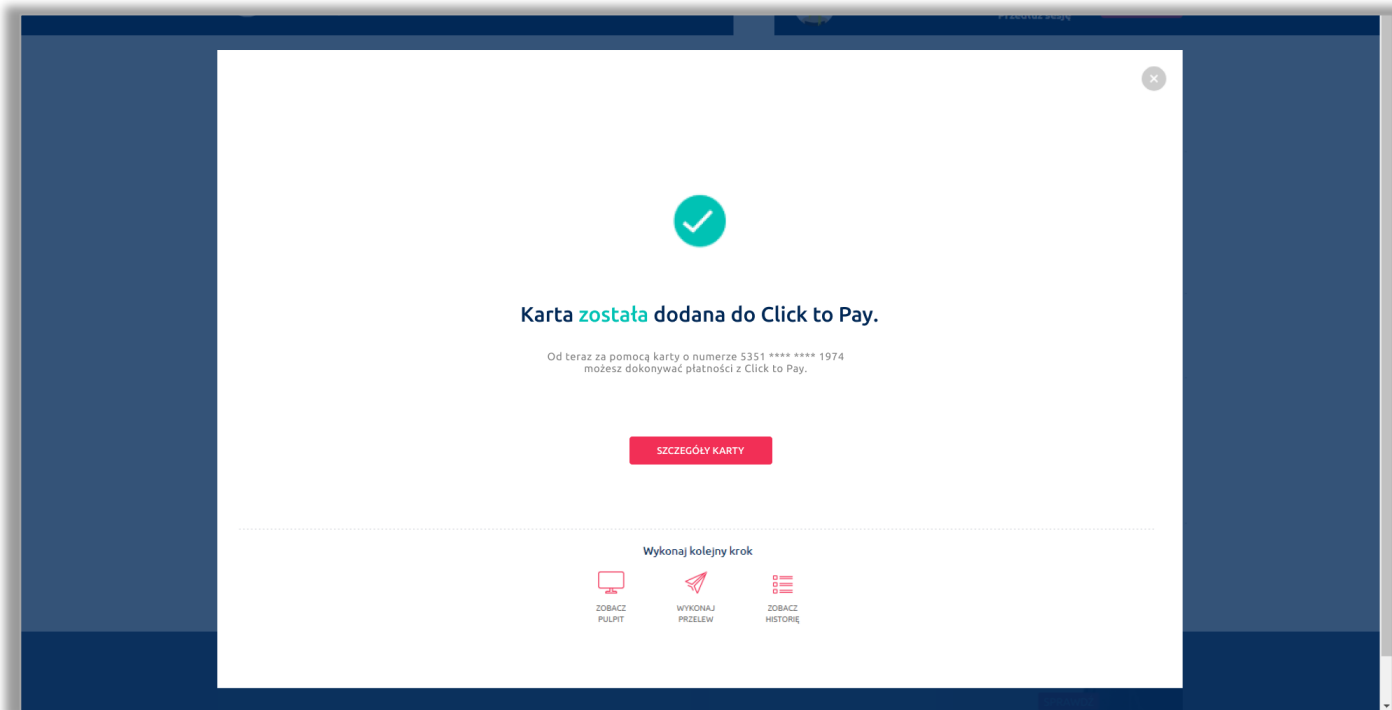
Przedłuż sesję

Karta została dodana do Click to Pay.

Od teraz za pomocą karty o numerze 5351 **** **** 1974 możesz dokonywać płatności z Click to Pay.

SZCZEGÓŁY KARTY

Wykonaj kolejny krok

ZOBACZ PULPIT

WYKONAJ PRZELEW

ZOBACZ HISTORIĘ